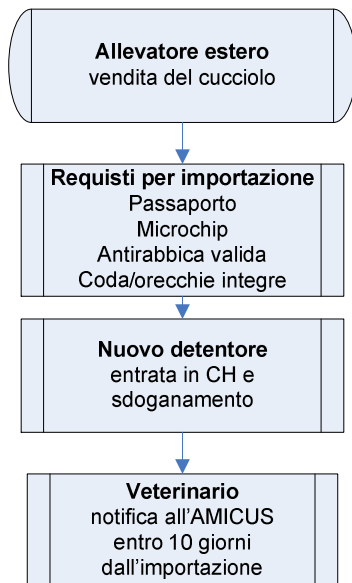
Allevatore estero
vendita del cucciolo

Requisti per importazione
Passaporto
Microchip
Antirabbica valida
Coda/orecchie integre

Nuovo detentore
entrata in CH e sdoganamento

Veterinario
notifica all'AMICUS entro 10 giorni dall'importazione